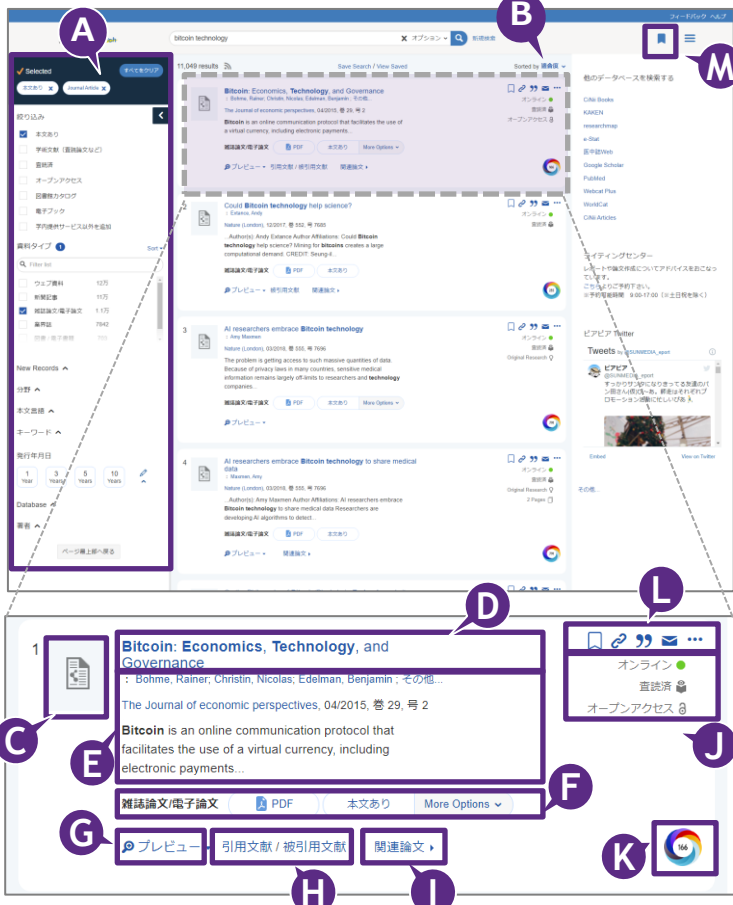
フィードバック ヘルプ

bitcoin technology

オプション

詳細検索

A

B

M

Selected

すべてをクリア

本文あり

Journal Article

絞り込み

本文あり

学術文献（査読論文など）

査読済

オープンアクセス

図書館カタログ

電子ブック

学内提供サービス以外を追加

資料タイプ 1

Sort

Filter list

ウェブ資料 12万

新聞記事 11万

雑誌論文/電子論文 1.1万

業界誌 7942

New Records

分野

本文言語

キーワード

発行年月日

1 Year

3 Years

5 Years

10 Years

Database

著者

ページ最上部へ戻る

11,049 results

Save Search / View Saved

Sorted by 適合度

Bitcoin: Economics, Technology, and Governance

Bohme, Rainer; Christin, Nicolas; Edelman, Benjamin ; その他...

The Journal of economic perspectives, 04/2015, 巻 29, 号 2

Bitcoin is an online communication protocol that facilitates the use of a virtual currency, including electronic payments...

雑誌論文/電子論文

PDF

本文あり

More Options

プレビュー

引用文献 / 被引用文献

関連論文

オンライン

査読済

オープンアクセス

Could Bitcoin technology help science?

Extance, Andy

Nature (London), 12/2017, 巻 552, 号 7685

...Author(s): Andy Extance Author Affiliations: Could Bitcoin technology help science? Mining for bitcoins creates a large computational demand. CREDIT: Seung-il...

雑誌論文/電子論文

PDF

本文あり

プレビュー

引用文献

関連論文

オンライン

査読済

3

AI researchers embrace Bitcoin technology

Amy Maxmen

Nature (London), 03/2018, 巻 555, 号 7696

The problem is getting access to such massive quantities of data. Because of privacy laws in many countries, sensitive medical information remains largely off-limits to researchers and technology companies...

雑誌論文/電子論文

PDF

本文あり

More Options

プレビュー

オンライン

査読済

Original Research

4

AI researchers embrace Bitcoin technology to share medical data

Maxmen, Amy

Nature (London), 03/2018, 巻 555, 号 7696

...Author(s): Amy Maxmen Author Affiliations: AI researchers embrace Bitcoin technology to share medical data Researchers are developing AI algorithms to detect...

雑誌論文/電子論文

PDF

本文あり

プレビュー

関連論文

オンライン

査読済

Original Research

2 Pages

他のデータベースを検索する

CiNii Books

KAKEN

researchmap

e-Stat

医中誌Web

Google Scholar

PubMed

Webcat Plus

WorldCat

CiNii Articles

ライティングセンター

レポートや論文作成についてアドバイスをおこなっています。

こちらよりご予約下さい。

※予約受付時間 9:00-17:00（※土日祝を除く）

ピアピア Twitter

Tweets by @SUNMEDIA_eport

ピアピア

@SUNMEDIA_eport

Embed

View on Twitter

その他...

1

Bitcoin: Economics, Technology, and Governance

D

L

C

Bohme, Rainer; Christin, Nicolas; Edelman, Benjamin ; その他...

The Journal of economic perspectives, 04/2015, 巻 29, 号 2

Bitcoin is an online communication protocol that facilitates the use of a virtual currency, including electronic payments...

E

オンライン

査読済

オープンアクセス

J

雑誌論文/電子論文

PDF

本文あり

More Options

F

G

プレビュー

引用文献 / 被引用文献

関連論文

H

I

K

166